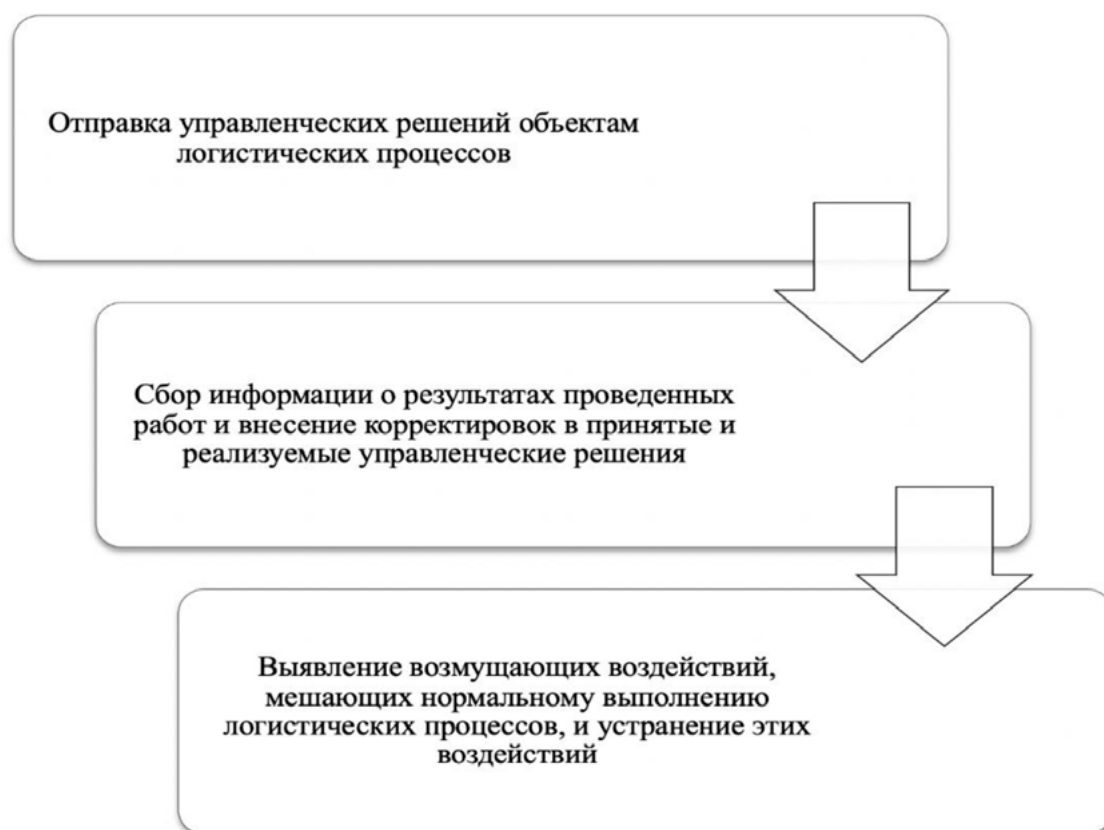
Отправка управленческих решений объектам логистических процессов

Сбор информации о результатах проведенных работ и внесение корректировок в принятые и реализуемые управленческие решения

Выявление возмущающих воздействий, мешающих нормальному выполнению логистических процессов, и устранение этих воздействий